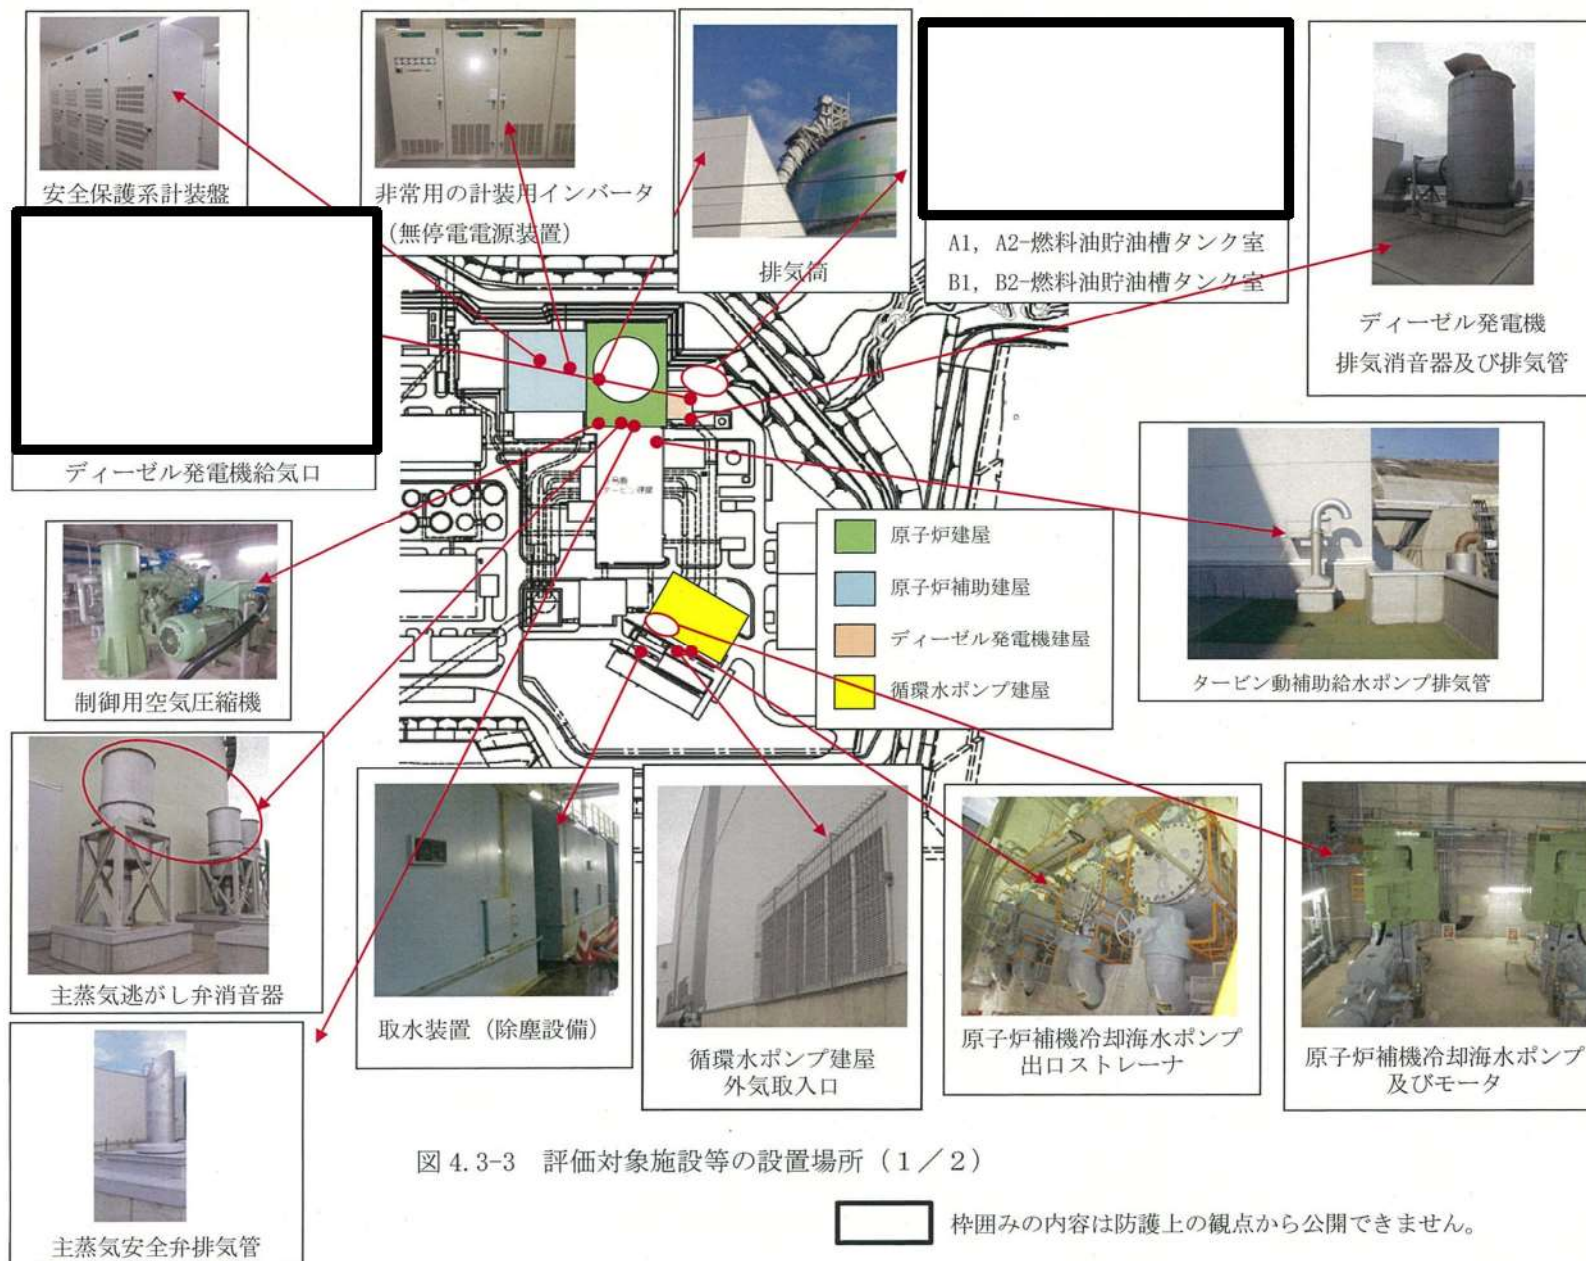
安全保護系計装盤

非常用の計装用インバータ
(無停電電源装置)

排気筒

A1, A2-燃料油貯油槽タンク室
B1, B2-燃料油貯油槽タンク室

ディーゼル発電機
排気消音器及び排気管

ディーゼル発電機給気口

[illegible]

原子炉建屋
原子炉補助建屋
ディーゼル発電機建屋
循環水ポンプ建屋

タービン動補助給水ポンプ排気管

制御用空気圧縮機

主蒸気逃がし弁消音器

取水装置(除塵設備)

循環水ポンプ建屋
外気取入口

原子炉補機冷却海水ポンプ
出口ストレーナ

原子炉補機冷却海水ポンプ
及びモータ

主蒸気安全弁排気管

図 4.3-3 評価対象施設等の設置場所(1／2)

枠囲みの内容は防護上の観点から公開できません。